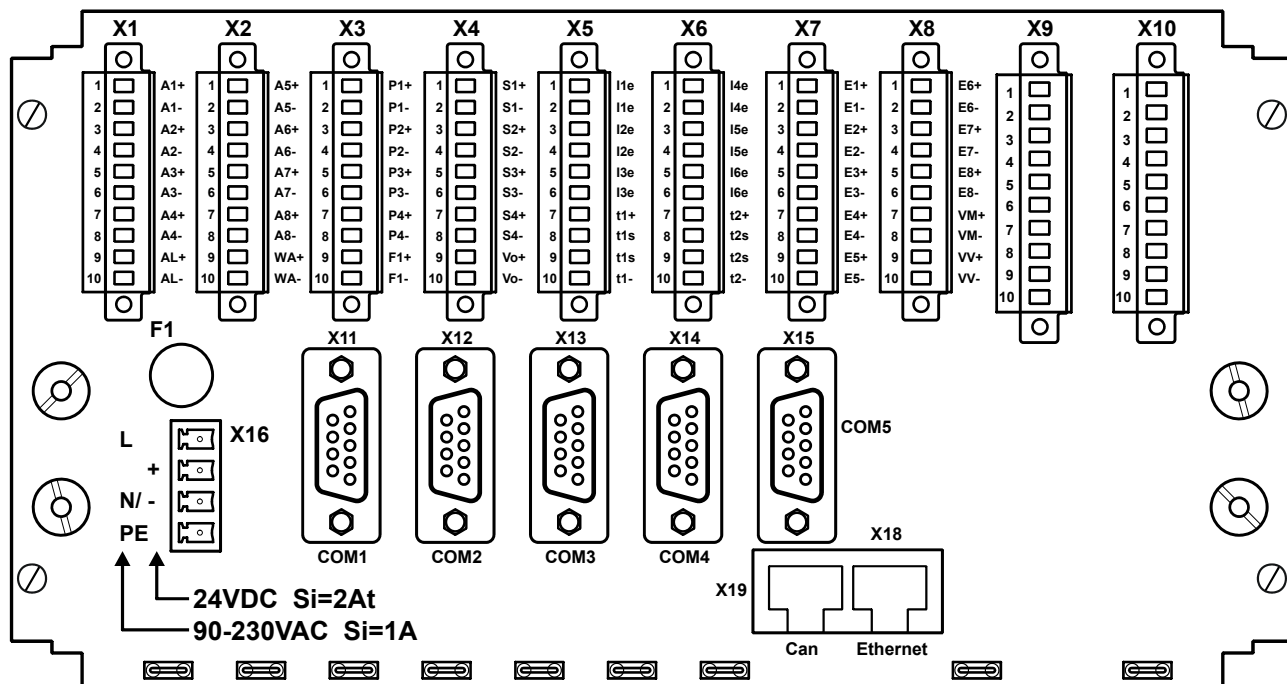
X1 X2 X3 X4 X5 X6 X7 X8 X9 X10

| X1 | | X2 | | X3 | | X4 | | X5 | | X6 | | X7 | | X8 | | X9 | X10 |
|---|---|---|---|---|---|---|---|---|---|---|---|---|---|---|---|---|---|
| 1 | A1+ | 1 | A5+ | 1 | P1+ | 1 | S1+ | 1 | I1e | 1 | I4e | 1 | E1+ | 1 | E6+ | 1 | 1 |
| 2 | A1- | 2 | A5- | 2 | P1- | 2 | S1- | 2 | I1e | 2 | I4e | 2 | E1- | 2 | E6- | 2 | 2 |
| 3 | A2+ | 3 | A6+ | 3 | P2+ | 3 | S2+ | 3 | I2e | 3 | I5e | 3 | E2+ | 3 | E7+ | 3 | 3 |
| 4 | A2- | 4 | A6- | 4 | P2- | 4 | S2- | 4 | I2e | 4 | I5e | 4 | E2- | 4 | E7- | 4 | 4 |
| 5 | A3+ | 5 | A7+ | 5 | P3+ | 5 | S3+ | 5 | I3e | 5 | I6e | 5 | E3+ | 5 | E8+ | 5 | 5 |
| 6 | A3- | 6 | A7- | 6 | P3- | 6 | S3- | 6 | I3e | 6 | I6e | 6 | E3- | 6 | E8- | 6 | 6 |
| 7 | A4+ | 7 | A8+ | 7 | P4+ | 7 | S4+ | 7 | t1+ | 7 | t2+ | 7 | E4+ | 7 | VM+ | 7 | 7 |
| 8 | A4- | 8 | A8- | 8 | P4- | 8 | S4- | 8 | t1s | 8 | t2s | 8 | E4- | 8 | VM- | 8 | 8 |
| 9 | AL+ | 9 | WA+ | 9 | F1+ | 9 | Vo+ | 9 | t1s | 9 | t2s | 9 | E5+ | 9 | VV+ | 9 | 9 |
| 10 | AL- | 10 | WA- | 10 | F1- | 10 | Vo- | 10 | t1- | 10 | t2- | 10 | E5- | 10 | VV- | 10 | 10 |

F1

X11 X12 X13 X14 X15

X16

L
+
N/ -
PE

COM5

COM1 COM2 COM3 COM4

X18

X19

24VDC Si=2At
90-230VAC Si=1A

Can Ethernet